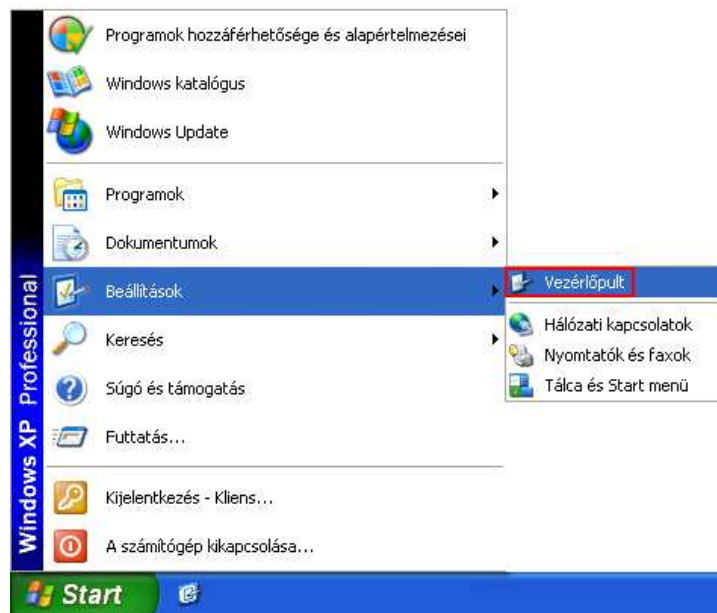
Windows XP Professional

Programok hozzáférhetősége és alapértelmezései

Windows katalógus

Windows Update

Programok

Dokumentumok

Beállítások

Vezérlőpult

Hálózati kapcsolatok

Nyomtatók és faxok

Tálca és Start menü

Keresés

Súgó és támogatás

Futtatás...

Kijelentkezés - Kliens...

A számítógép kikapcsolása...

Start